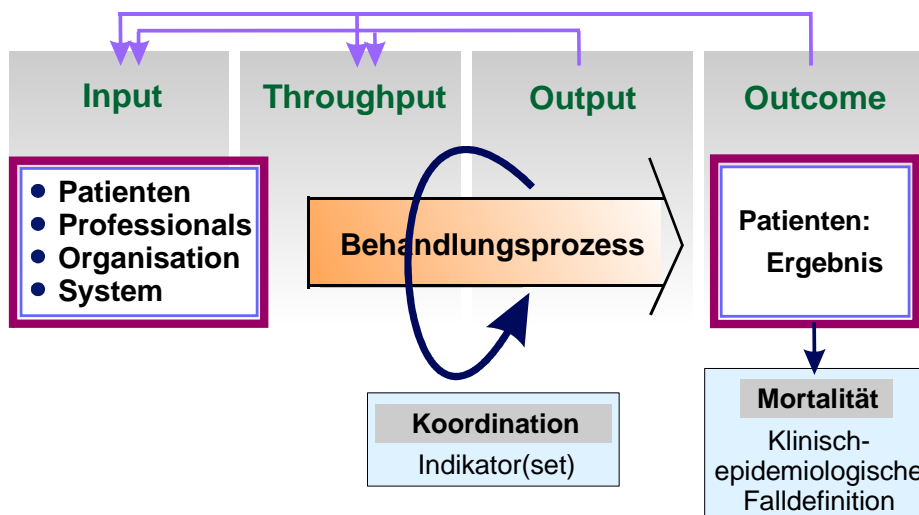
Input

Throughput

Output

Outcome

- Patienten
- Professionals
- Organisation
- System

Behandlungsprozess

Patienten: Ergebnis

Koordination

Indikator(set)

Mortalität

Klinisch-epidemiologische Falldefinition